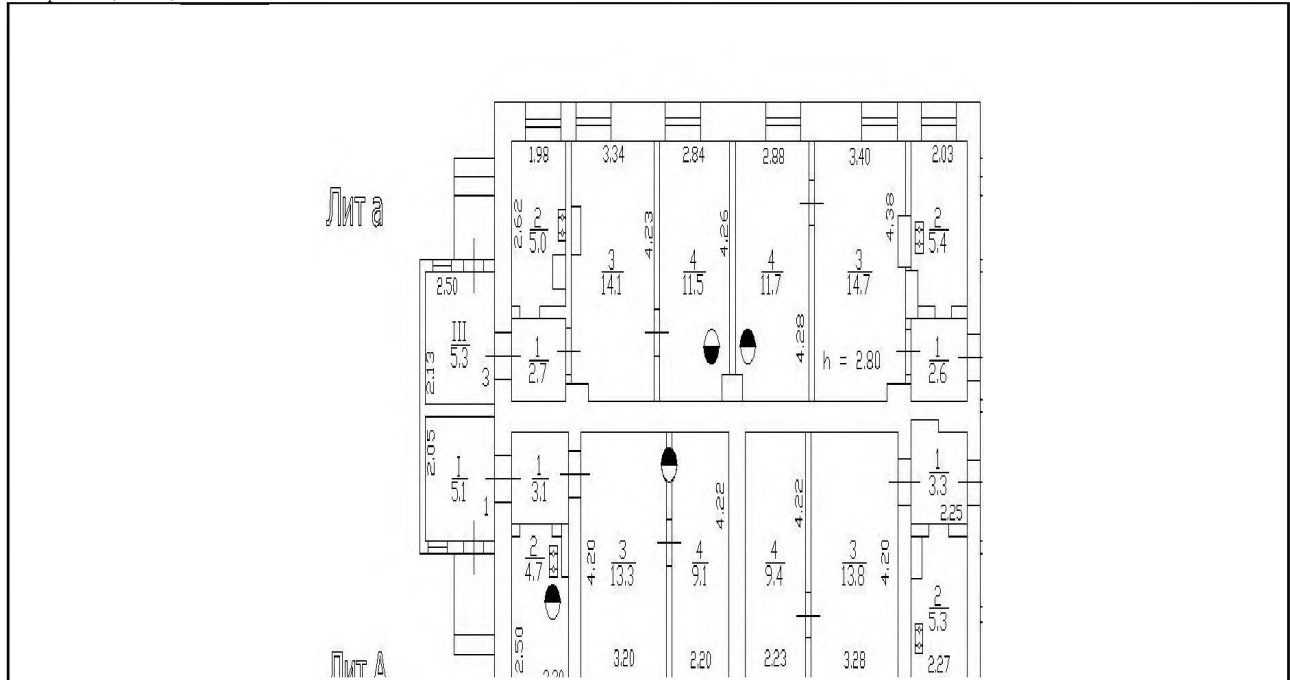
Лит а

1.98
3.34
2.84
2.88
3.40
2.03

2.62
$\frac{2}{5.0}$
$\frac{3}{14.1}$
4.23
$\frac{4}{11.5}$
4.26
$\frac{4}{11.7}$
4.28
4.38
$\frac{3}{14.7}$
$\frac{2}{5.4}$

2.50
$\frac{III}{5.3}$
2.13
3
$\frac{1}{2.7}$
h = 2.80
$\frac{1}{2.6}$

2.05
$\frac{I}{5.1}$
1
$\frac{1}{3.1}$
4.22
4.22
$\frac{1}{3.3}$
2.25

$\frac{2}{4.7}$
4.20
$\frac{3}{13.3}$
$\frac{4}{9.1}$
$\frac{4}{9.4}$
$\frac{3}{13.8}$
4.20
$\frac{2}{5.3}$

2.50
2.20
3.20
2.20
2.23
3.28
2.27

Лит А